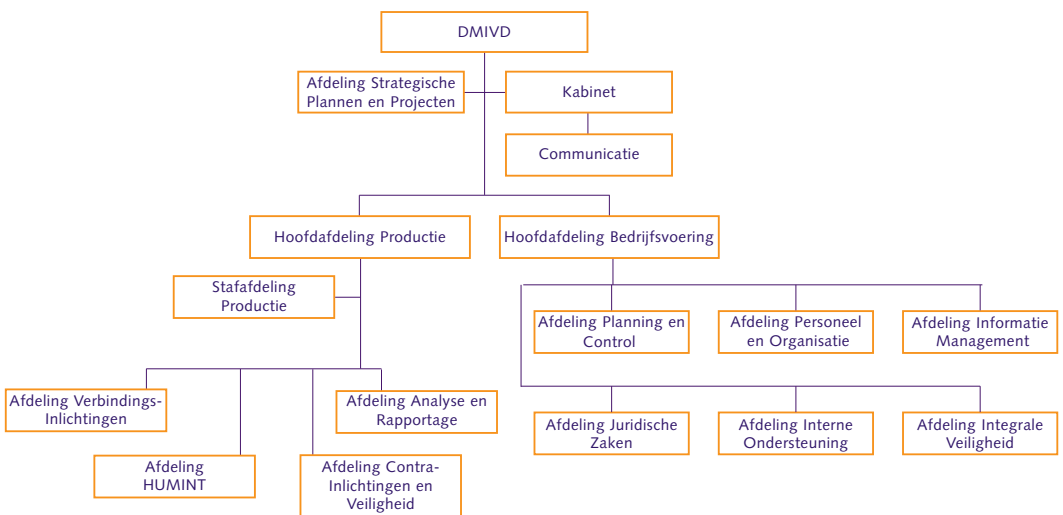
DMIVD

Afdeling Strategische Plannen en Projecten

Kabinet

Communicatie

Hoofdafdeling Productie

Hoofdafdeling Bedrijfsvoering

Stafafdeling Productie

Afdeling Planning en Control

Afdeling Personeel en Organisatie

Afdeling Informatie Management

Afdeling Verbindings-Inlichtingen

Afdeling Analyse en Rapportage

Afdeling Juridische Zaken

Afdeling Interne Ondersteuning

Afdeling Integrale Veiligheid

Afdeling HUMINT

Afdeling Contra-Inlichtingen en Veiligheid